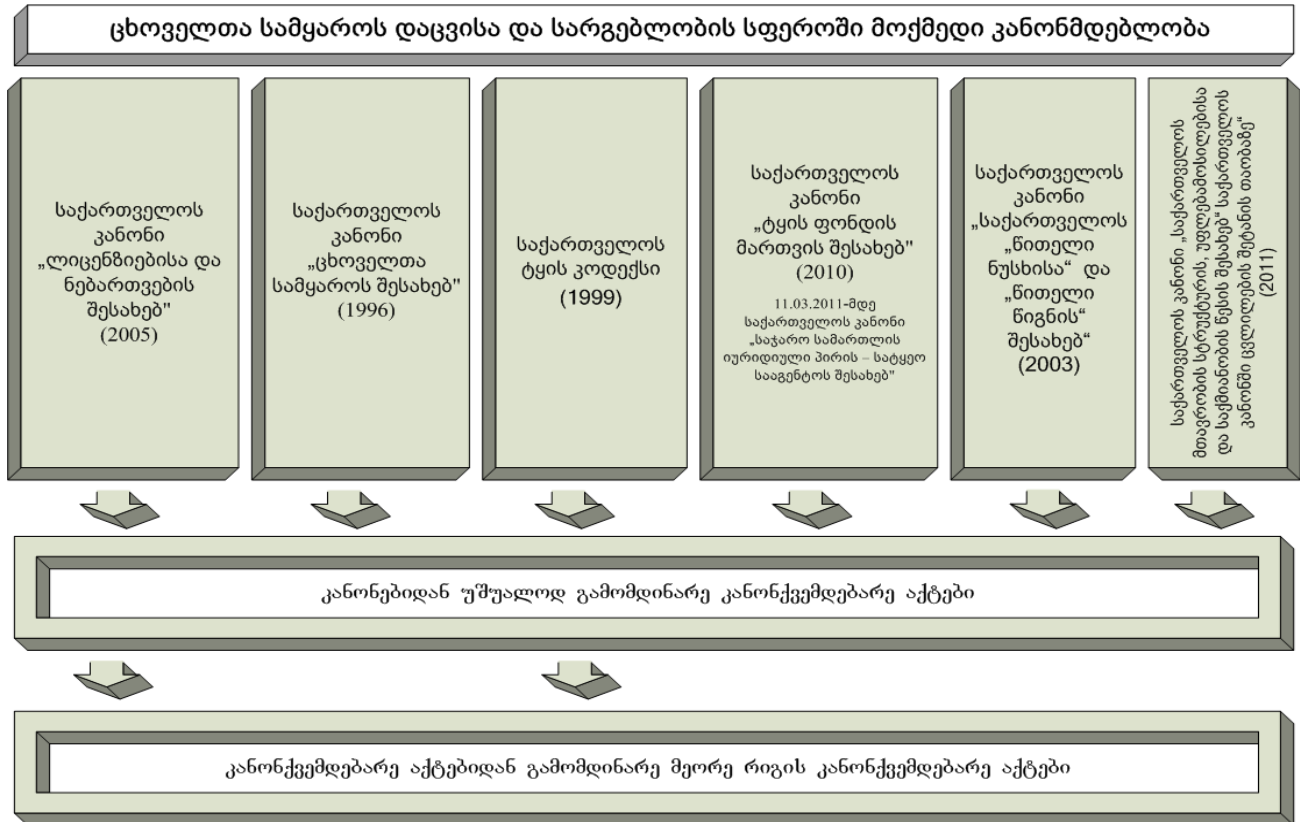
ცხოველთა სამყაროს დაცვისა და სარგებლობის სფეროში მოქმედი კანონმდებლობა

საქართველოს კანონი „ლიცენზიებისა და ნებართვების შესახებ" (2005)

საქართველოს კანონი „ცხოველთა სამყაროს შესახებ" (1996)

საქართველოს ტყის კოდექსი (1999)

საქართველოს კანონი „ტყის ფონდის მართვის შესახებ" (2010)

11.03.2011-მდე საქართველოს კანონი „საჯარო სამართლის იურიდიული პირის – სატყეო სააგენტოს შესახებ"

საქართველოს კანონი „საქართველოს „წითელი ნუსხისა" და „წითელი წიგნის" შესახებ" (2003)

საქართველოს კანონი „საქართველოს მთავრობის სტრუქტურის, უფლებამოსილებისა და საქმიანობის წესის შესახებ" საქართველოს კანონში ცვლილების შეტანის თაობაზე" (2011)

კანონებიდან უშუალოდ გამომდინარე კანონქვემდებარე აქტები

კანონქვემდებარე აქტებიდან გამომდინარე მეორე რიგის კანონქვემდებარე აქტები